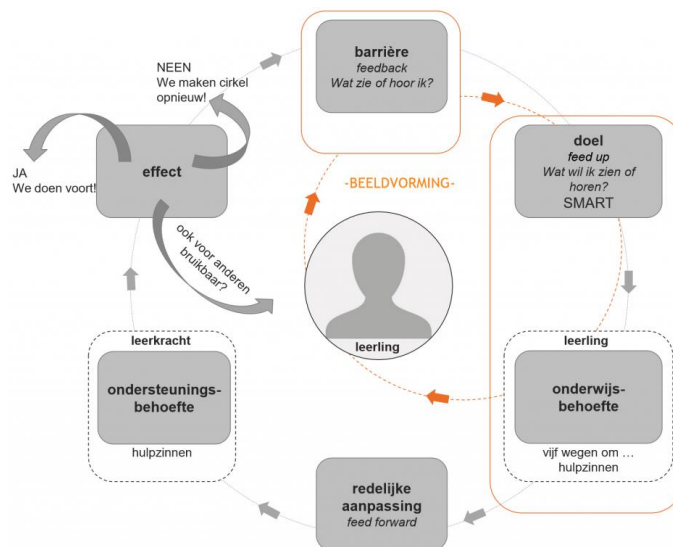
barrière
feedback
Wat zie of hoor ik?

NEEN
We maken cirkel opnieuw!

effect

JA
We doen voort!

ook voor anderen bruikbaar?

-BEELDVORMING-

doel
feed up
Wat wil ik zien of horen?
SMART

leerling

leerling

onderwijs-behoefte

vijf wegen om …
hulpzinnen

leerkracht

ondersteunings-behoefte

hulpzinnen

redelijke aanpassing
feed forward